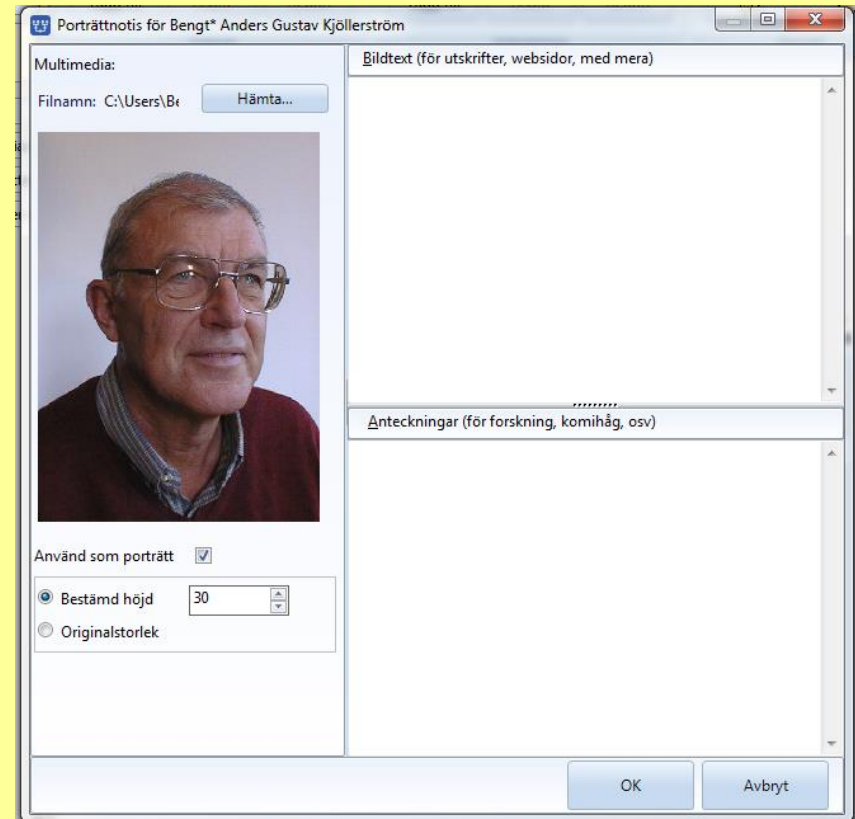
Porträttnotis för Bengt* Anders Gustav Kjöllerström

Multimedia:

Filnamn: C:\Users\Be

Hämta...

Bildtext (för utskrifter, websidor, med mera)

Anteckningar (för forskning, komihåg, osv)

Använd som porträtt

Bestämd höjd 30

Originalstorlek

OK

Avbryt